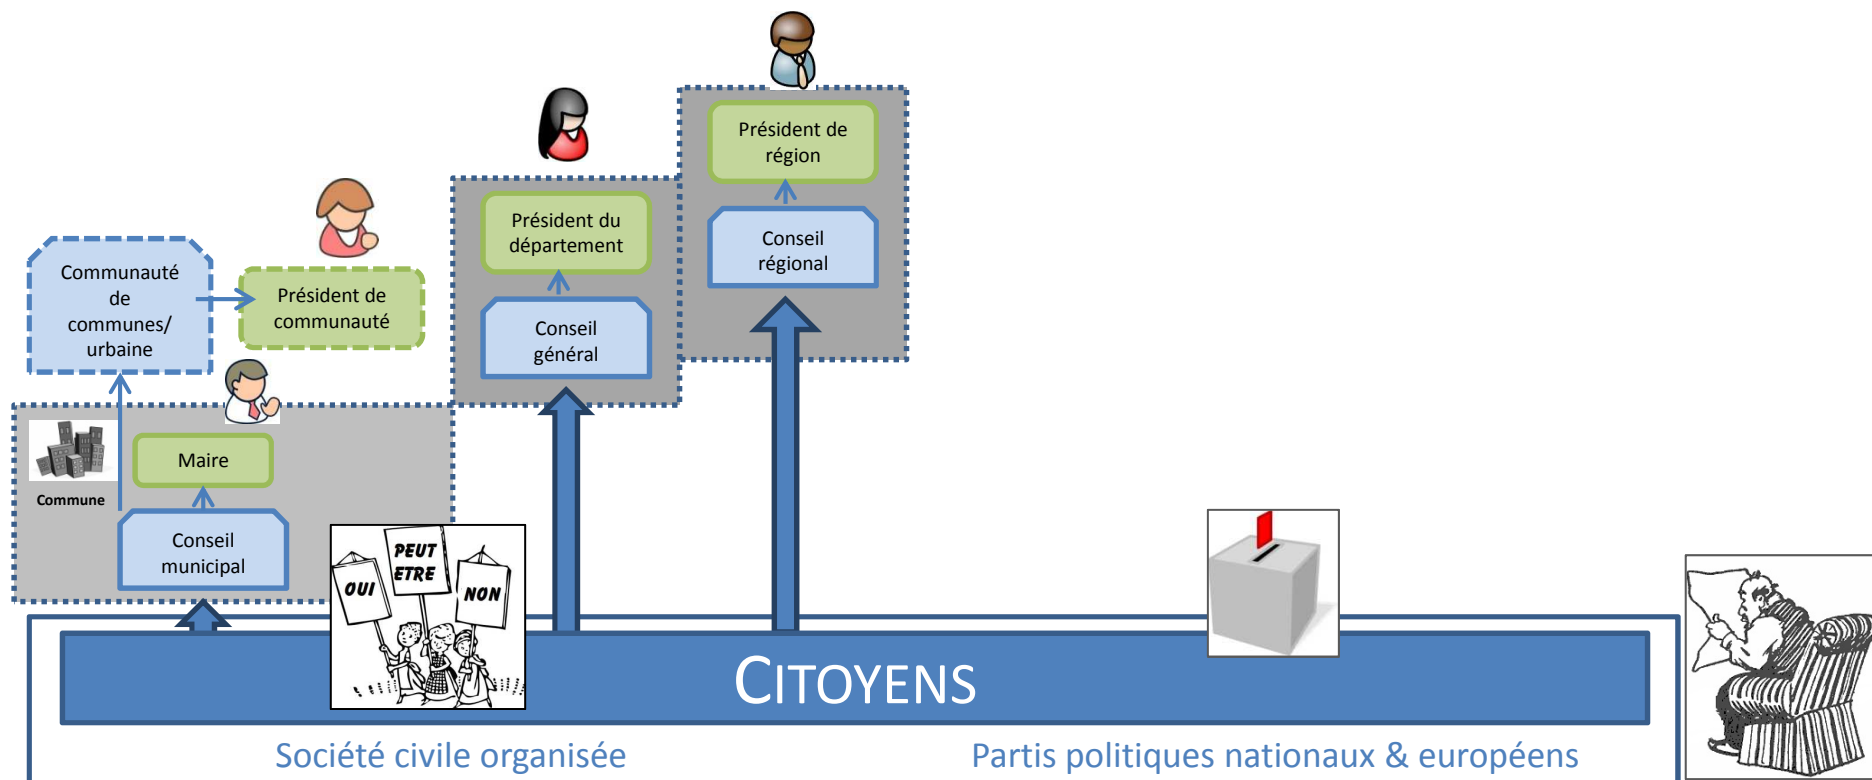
Président de région

Conseil régional

Président du département

Conseil général

Communauté de communes/ urbaine

Président de communauté

Commune

Maire

Conseil municipal

OUI

PEUT ETRE

NON

CITOYENS

Société civile organisée

Partis politiques nationaux & européens